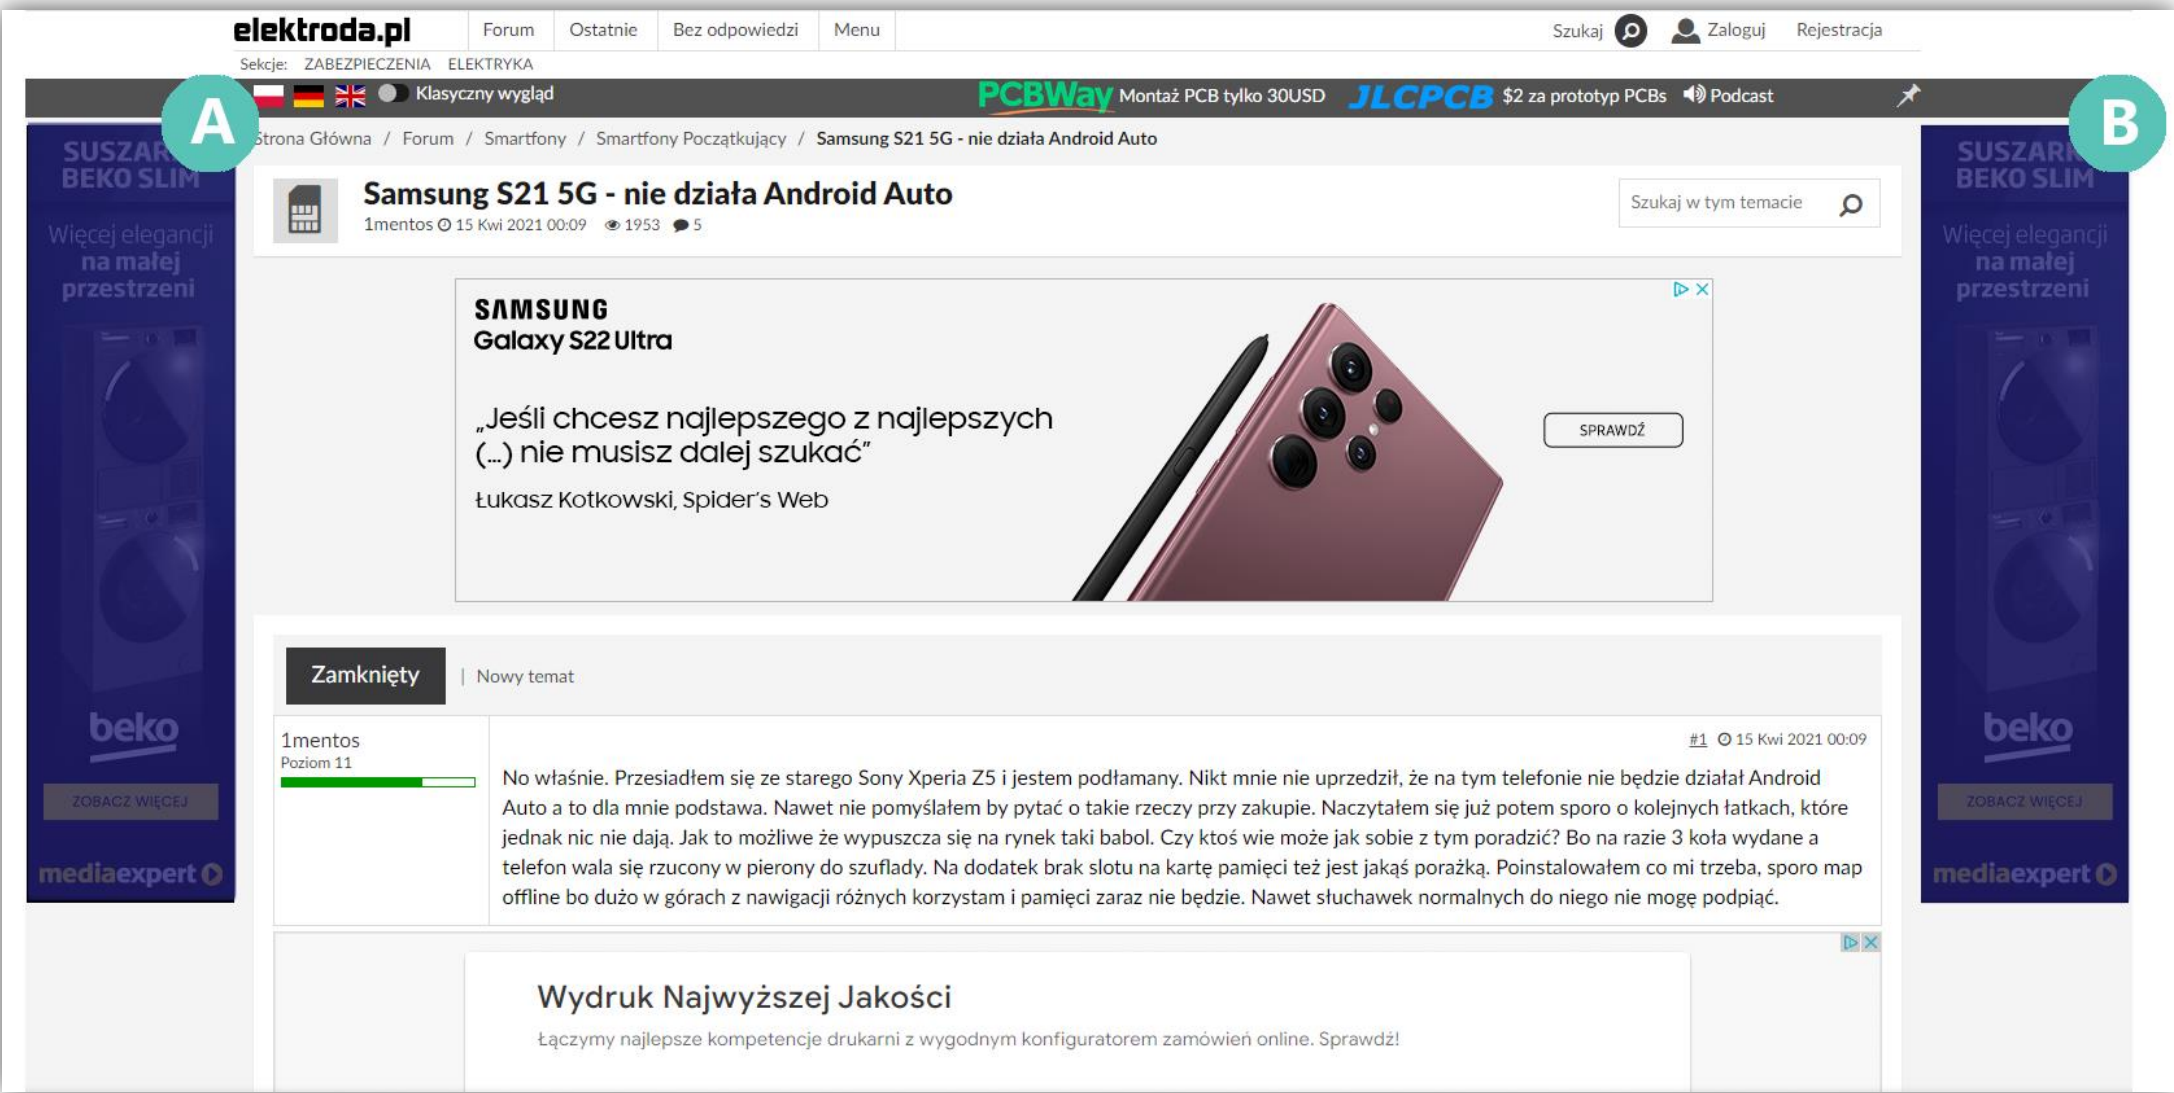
elektroda.pl Forum Ostatnie Bez odpowiedzi Menu Szukaj Zaloguj Rejestracja

Sekcje: ZABEZPIECZENIA ELEKTRYKA

Klasyczny wygląd PCBWay Montaż PCB tylko 30USD JLCPCB $2 za prototyp PCBs Podcast

A

B

SUSZARKA BEKO SLIM
Więcej elegancji na małej przestrzeni
beko
ZOBACZ WIĘCEJ
mediaexpert

Strona Główna / Forum / Smartfony / Smartfony Początkujący / Samsung S21 5G - nie działa Android Auto

Samsung S21 5G - nie działa Android Auto
1mentos 15 Kwi 2021 00:09 1953 5

Szukaj w tym temacie

SAMSUNG
Galaxy S22 Ultra
„Jeśli chcesz najlepszego z najlepszych (...) nie musisz dalej szukać"
Łukasz Kotkowski, Spider's Web
SPRAWDŹ

Zamknięty | Nowy temat

1mentos
Poziom 11

#1 15 Kwi 2021 00:09

No właśnie. Przesiadłem się ze starego Sony Xperia Z5 i jestem podłamany. Nikt mnie nie uprzedził, że na tym telefonie nie będzie działał Android Auto a to dla mnie podstawa. Nawet nie pomyślałem by pytać o takie rzeczy przy zakupie. Naczytałem się już potem sporo o kolejnych łatkach, które jednak nic nie dają. Jak to możliwe że wypuszcza się na rynek taki babol. Czy ktoś wie może jak sobie z tym poradzić? Bo na razie 3 koła wydane a telefon wala się rzucony w pierony do szuflady. Na dodatek brak slotu na kartę pamięci też jest jakąś porażką. Poinstalowałem co mi trzeba, sporo map offline bo dużo w górach z nawigacji różnych korzystam i pamięci zaraz nie będzie. Nawet słuchawek normalnych do niego nie mogę podpiąć.

SUSZARKA BEKO SLIM
Więcej elegancji na małej przestrzeni
beko
ZOBACZ WIĘCEJ
mediaexpert

Wydruk Najwyższej Jakości
Łączymy najlepsze kompetencje drukarni z wygodnym konfiguratorem zamówień online. Sprawdź!